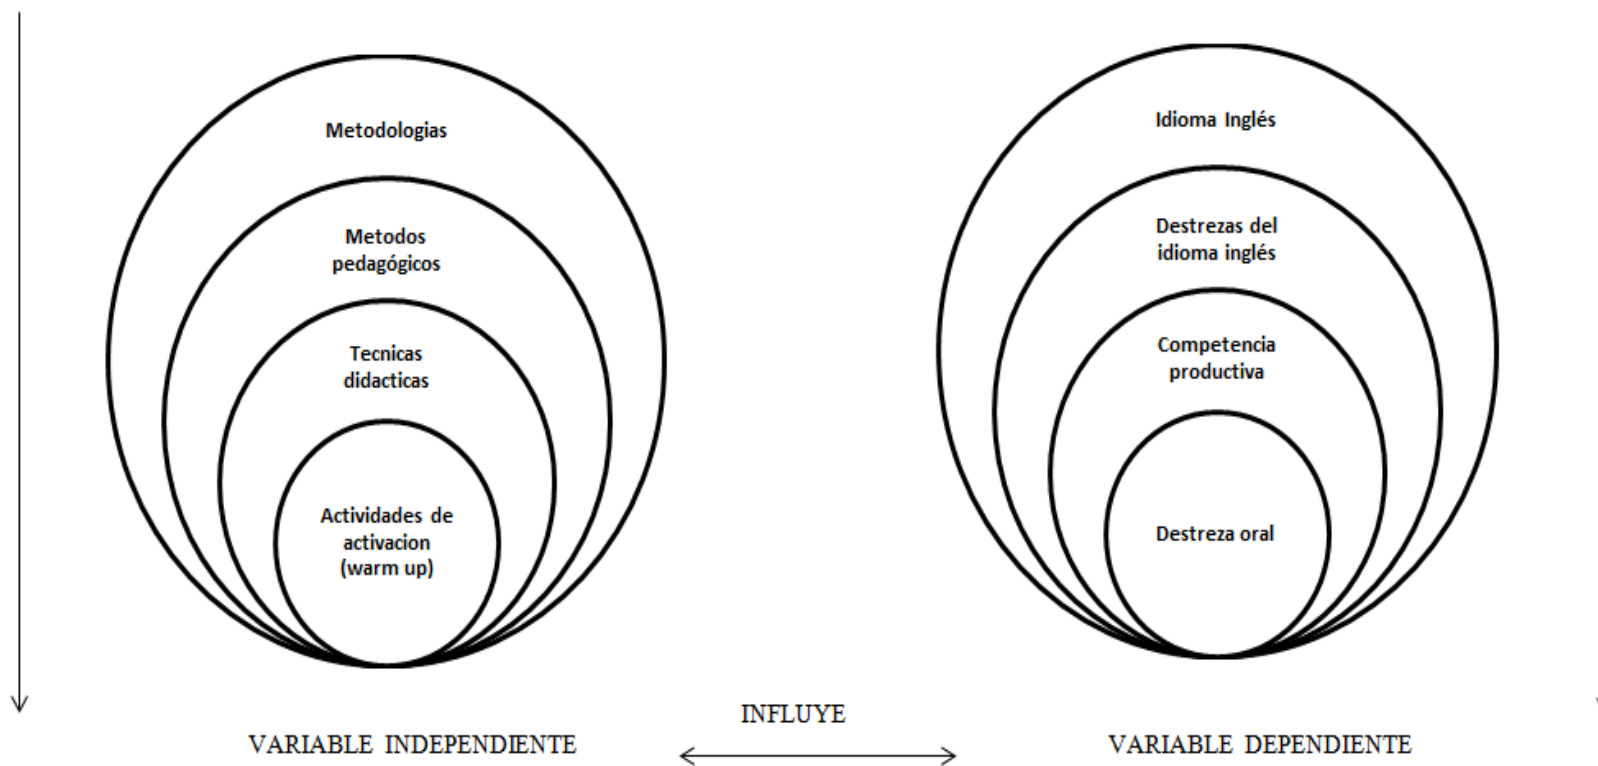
Metodologias

Metodos pedagógicos

Tecnicas didacticas

Actividades de activacion (warm up)

Idioma Inglés

Destrezas del idioma inglés

Competencia productiva

Destreza oral

INFLUYE

VARIABLE INDEPENDIENTE

VARIABLE DEPENDIENTE